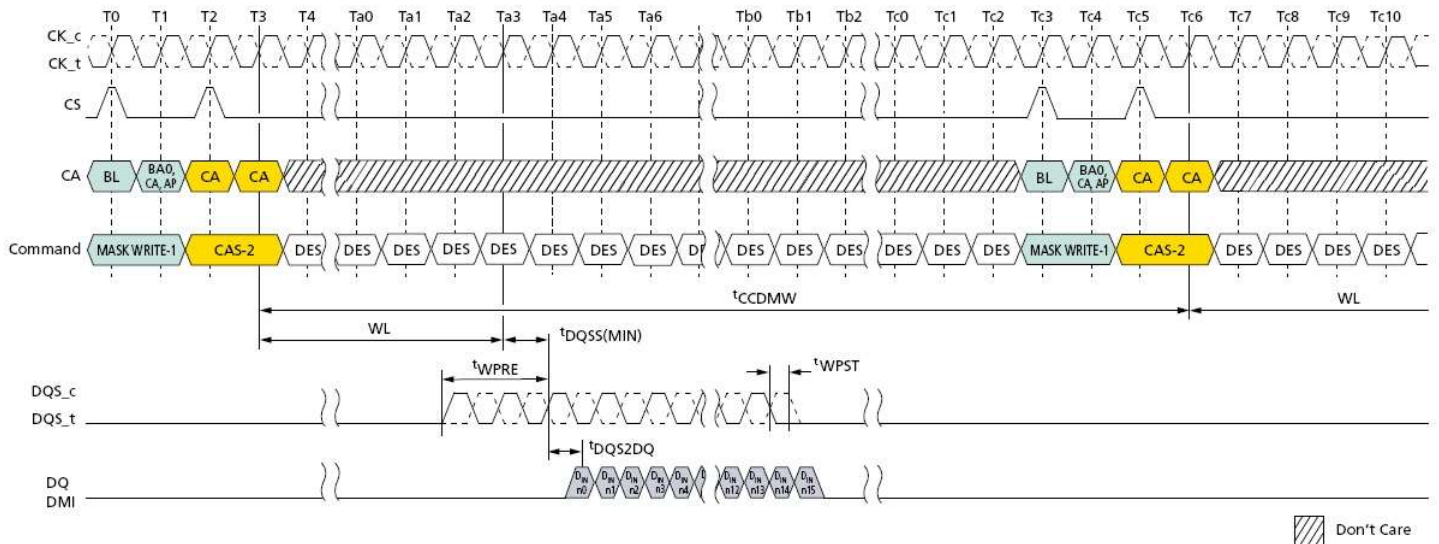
T0 T1 T2 T3 T4 Ta0 Ta1 Ta2 Ta3 Ta4 Ta5 Ta6 Tb0 Tb1 Tb2 Tc0 Tc1 Tc2 Tc3 Tc4 Tc5 Tc6 Tc7 Tc8 Tc9 Tc10

CK_c
CK_t

CS

CA: BL, BA0, CA, AP, CA, CA, BL, BA0, CA, AP, CA, CA

Command: MASK WRITE-1, CAS-2, DES, DES, DES, DES, DES, DES, DES, DES, D, DES, DES, DES, DES, DES, DES, MASK WRITE-1, CAS-2, DES, DES, DES, DES

$t_{CCDMW}$

WL

WL

$t_{DQSS(MIN)}$

$t_{WPRE}$

$t_{WPST}$

DQS_c
DQS_t

$t_{DQS2DQ}$

DQ
DMI

$D_{IN}$ n0, $D_{IN}$ n1, $D_{IN}$ n2, $D_{IN}$ n3, $D_{IN}$ n4, D, $D_{IN}$ n12, $D_{IN}$ n13, $D_{IN}$ n14, $D_{IN}$ n15

Don't Care